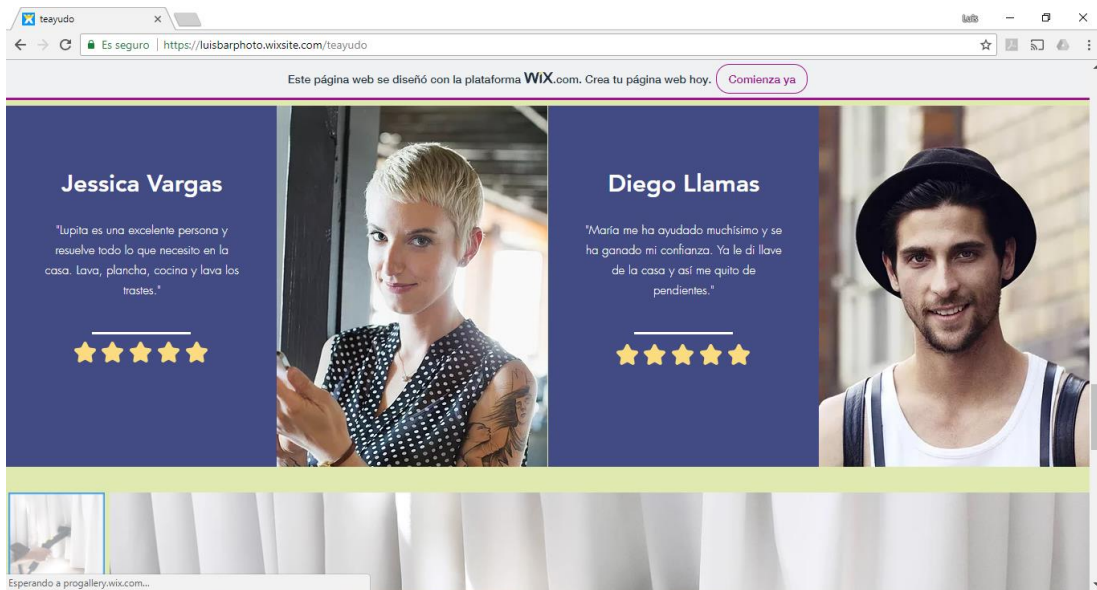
teayudo ×

Luis

Es seguro | https://luisbarphoto.wixsite.com/teayudo

Este página web se diseñó con la plataforma WiX.com. Crea tu página web hoy. Comienza ya

Jessica Vargas

"Lupita es una excelente persona y resuelve todo lo que necesito en la casa. Lava, plancha, cocina y lava los trastes."

Diego Llamas

"María me ha ayudado muchísimo y se ha ganado mi confianza. Ya le di llave de la casa y así me quito de pendientes."

Esperando a progallery.wix.com...